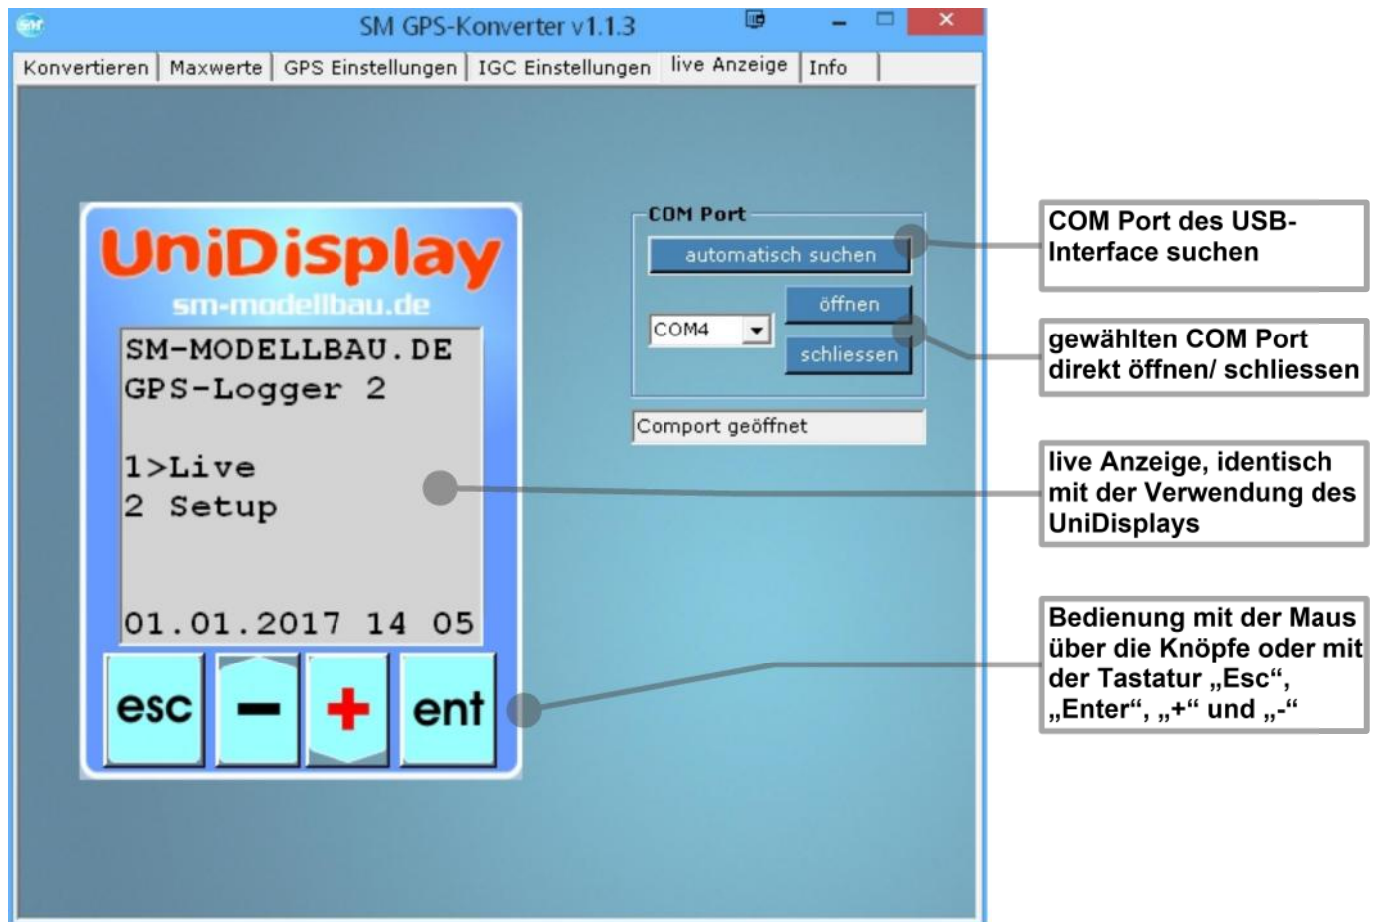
SM GPS-Konverter v1.1.3

Konvertieren | Maxwerte | GPS Einstellungen | IGC Einstellungen | live Anzeige | Info

UniDisplay
sm-modellbau.de

SM-MODELLBAU.DE
GPS-Logger 2

1>Live
2 Setup

01.01.2017 14 05

esc – + ent

COM Port
automatisch suchen
öffnen
COM4
schliessen
Comport geöffnet

COM Port des USB-Interface suchen

gewählten COM Port direkt öffnen/ schliessen

live Anzeige, identisch mit der Verwendung des UniDisplays

Bedienung mit der Maus über die Knöpfe oder mit der Tastatur „Esc“, „Enter“, „+“ und „-“